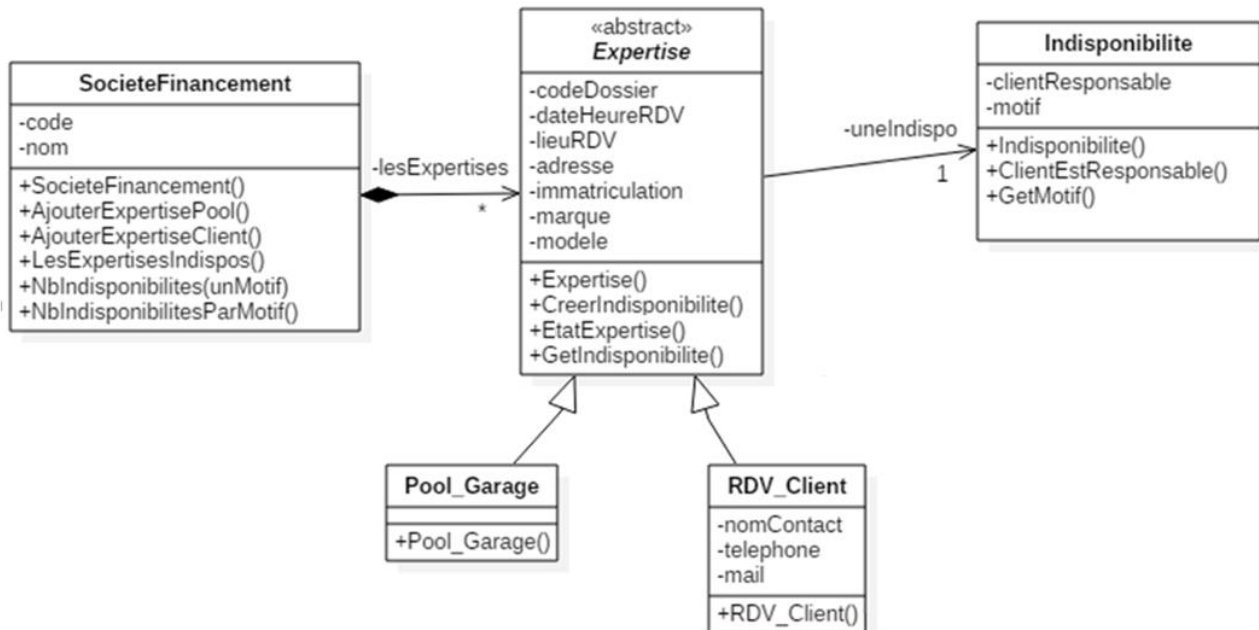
SocieteFinancement
-code
-nom
+SocieteFinancement()
+AjouterExpertisePool()
+AjouterExpertiseClient()
+LesExpertisesIndispos()
+NbIndisponibilites(unMotif)
+NbIndisponibilitesParMotif()

-lesExpertises
*

«abstract»
Expertise
-codeDossier
-dateHeureRDV
-lieuRDV
-adresse
-immatriculation
-marque
-modele
+Expertise()
+CreerIndisponibilite()
+EtatExpertise()
+GetIndisponibilite()

-uneIndispo
1

Indisponibilite
-clientResponsable
-motif
+Indisponibilite()
+ClientEstResponsable()
+GetMotif()

Pool_Garage
+Pool_Garage()

RDV_Client
-nomContact
-telephone
-mail
+RDV_Client()